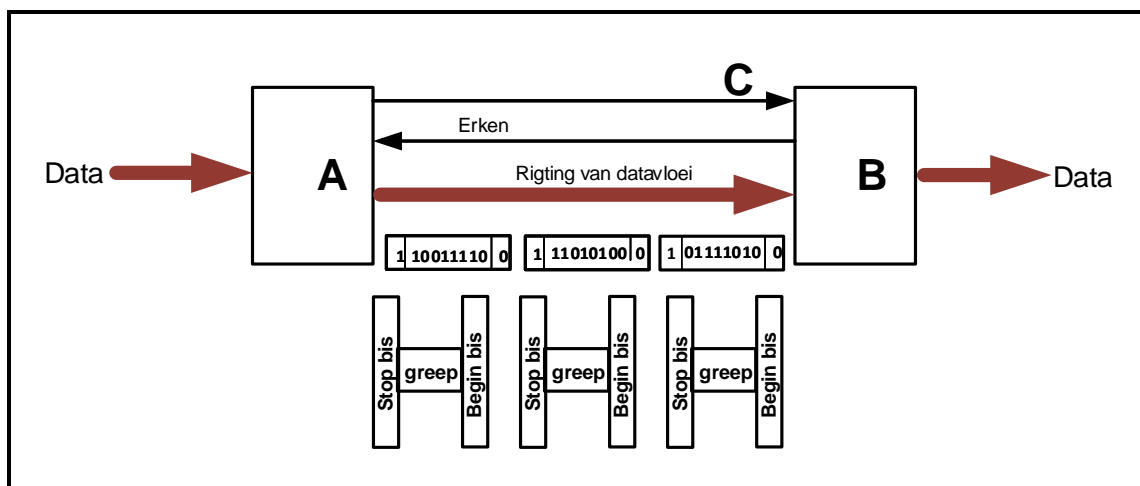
C

Erken

Data

A

Rigting van datavloei

B

Data

| 1 | 10011110 | 0 |
|---|---|---|

| 1 | 11010100 | 0 |
|---|---|---|

| 1 | 01111010 | 0 |
|---|---|---|

Stop bis greep Begin bis

Stop bis greep Begin bis

Stop bis greep Begin bis